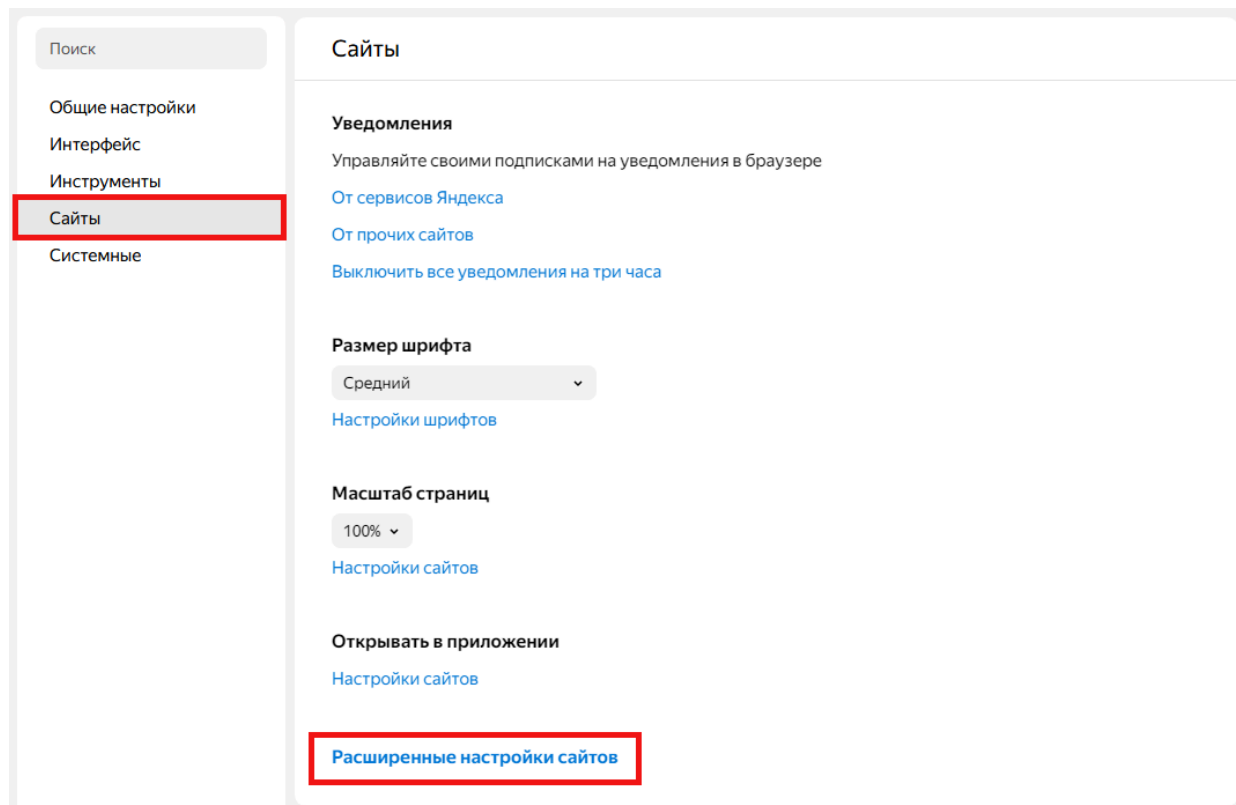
Поиск

Общие настройки
Интерфейс
Инструменты
Сайты
Системные

Сайты

Уведомления
Управляйте своими подписками на уведомления в браузере
От сервисов Яндекса
От прочих сайтов
Выключить все уведомления на три часа

Размер шрифта
Средний
Настройки шрифтов

Масштаб страниц
100%
Настройки сайтов

Открывать в приложении
Настройки сайтов

Расширенные настройки сайтов